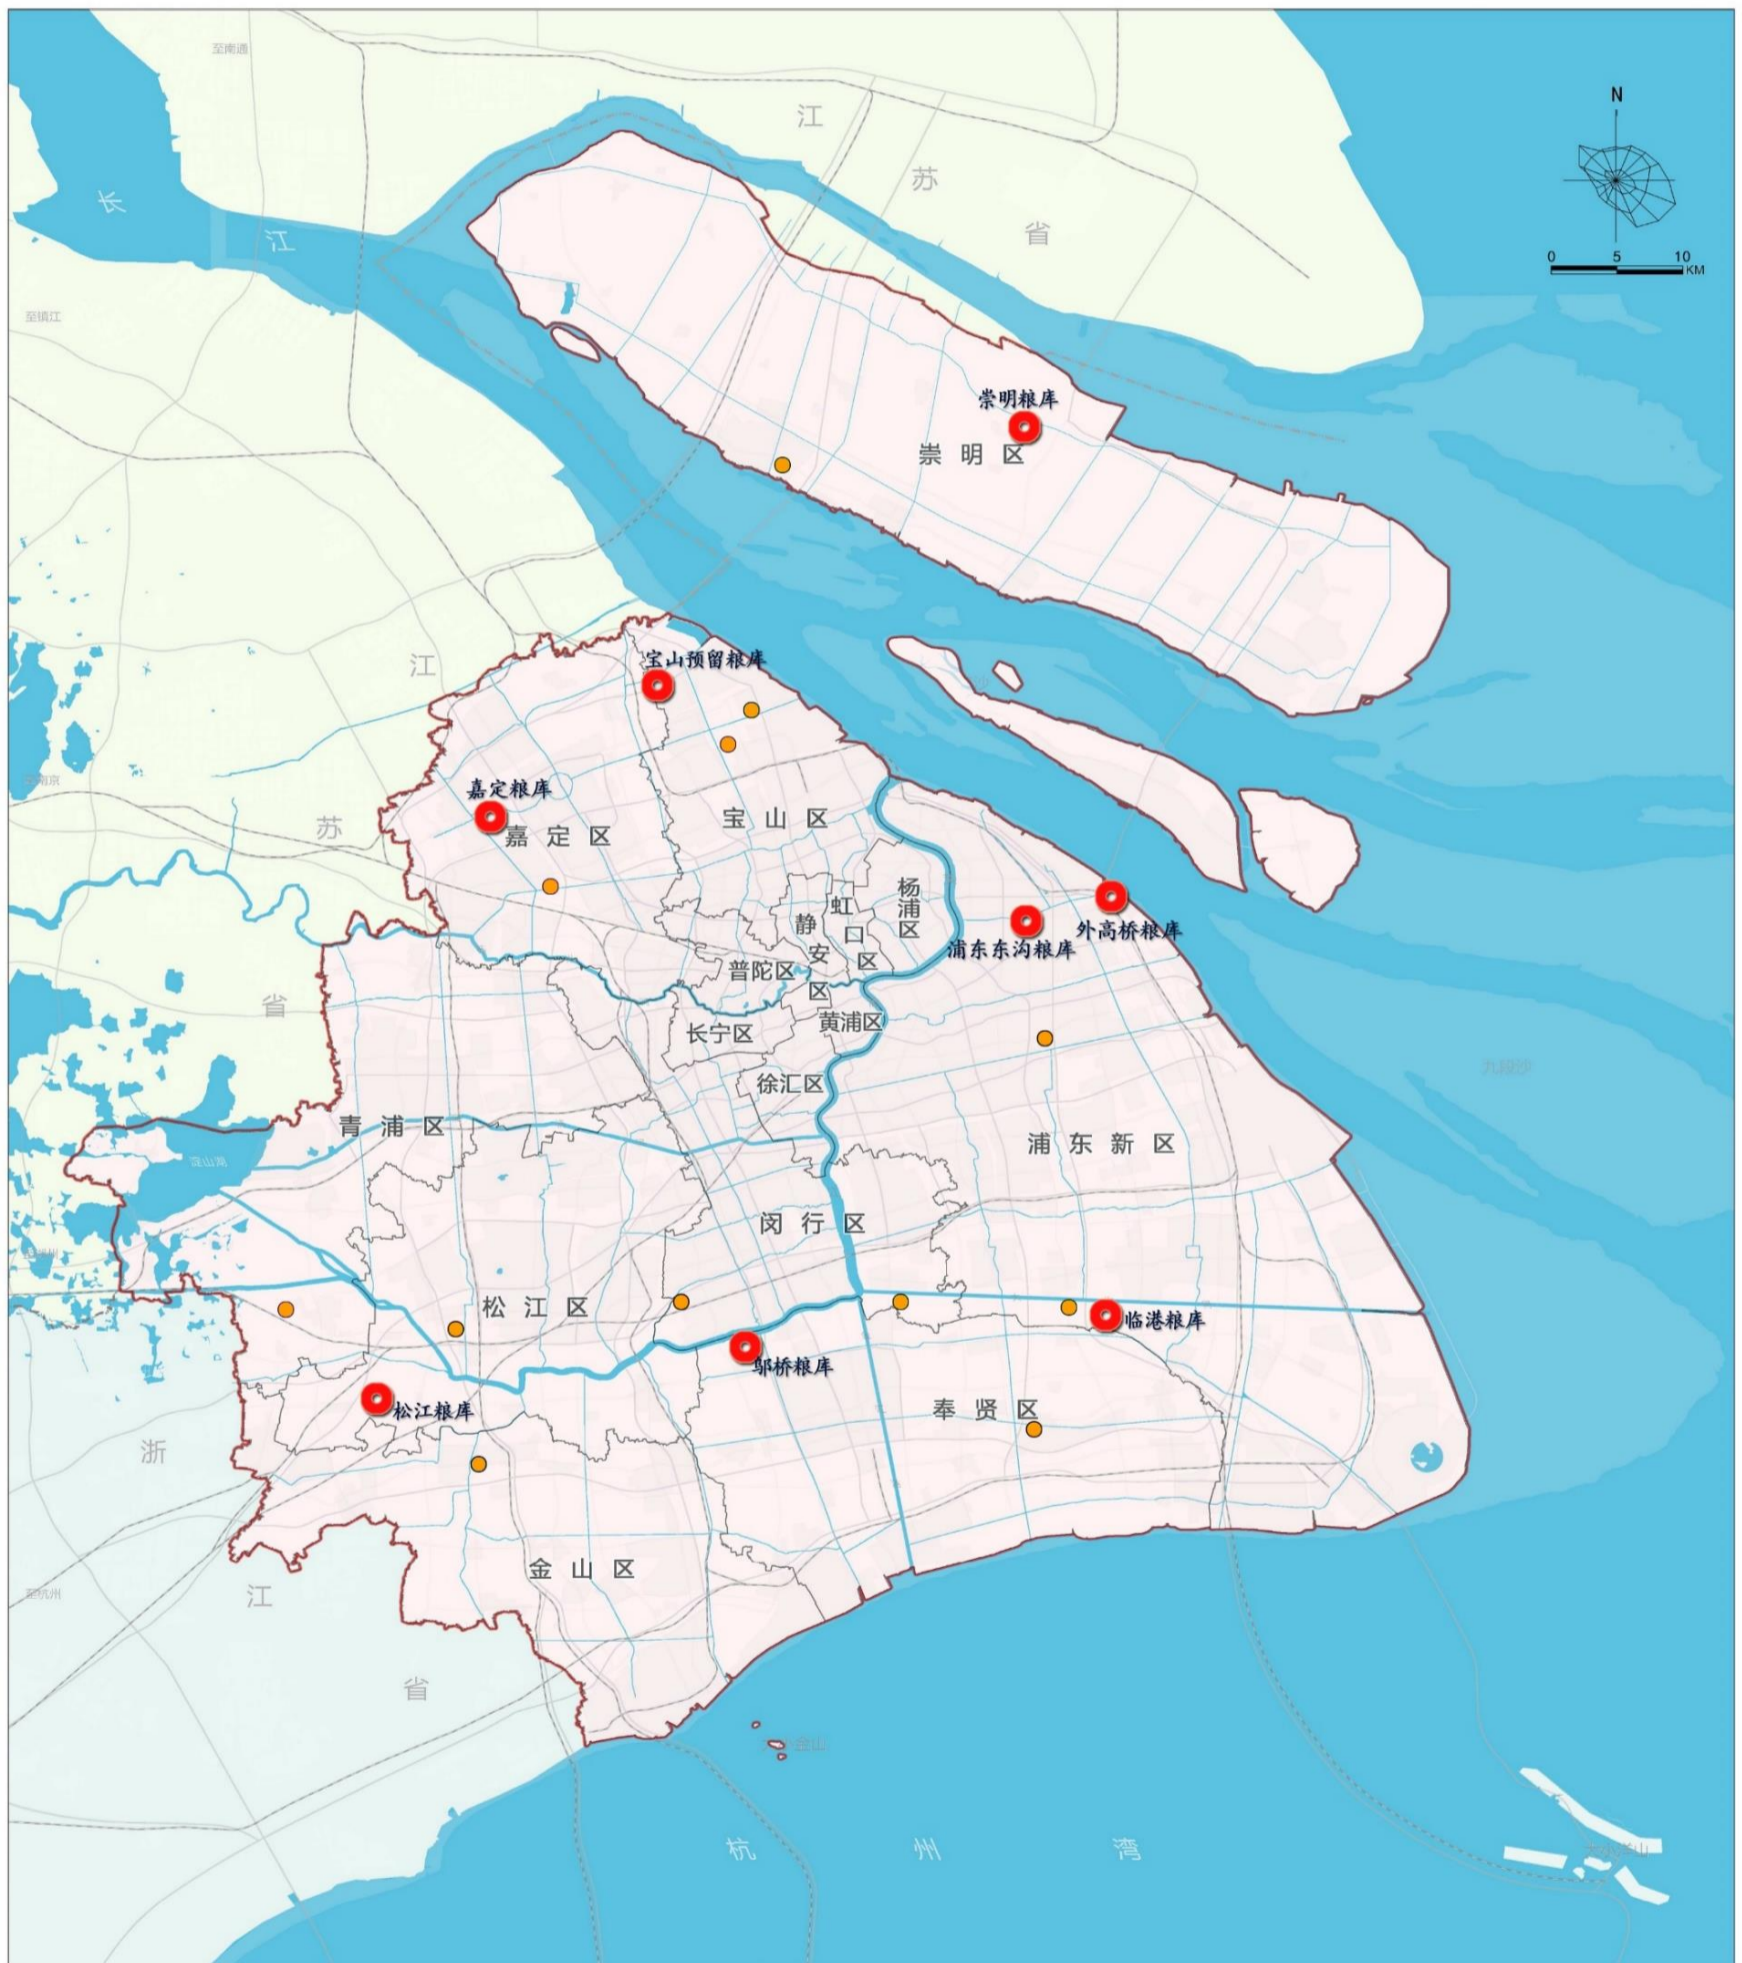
至南通

江

苏

省

长

江

至镇江

N

0 5 10 KM

崇明粮库

崇明区

江

宝山预留粮库

嘉定粮库

苏

嘉定区

宝山区

杨浦区

虹口区

静安区

普陀区

浦东东沟粮库

外高桥粮库

省

长宁区

黄浦区

徐汇区

青浦区

浦东新区

淀山湖

闵行区

松江区

临港粮库

颛桥粮库

松江粮库

奉贤区

浙

金山区

江

省

金山

杭 州 湾